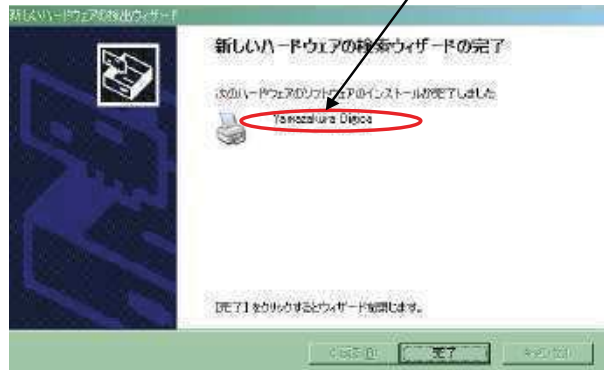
新しいハードウェアの検出ウィザード

新しいハードウェアの検索ウィザードの完了

次のハードウェアのソフトウェアのインストールが完了しました

Yamazakura Digica

[完了] をクリックするとウィザードを閉じます。

< 戻る(B)

完了

キャンセル